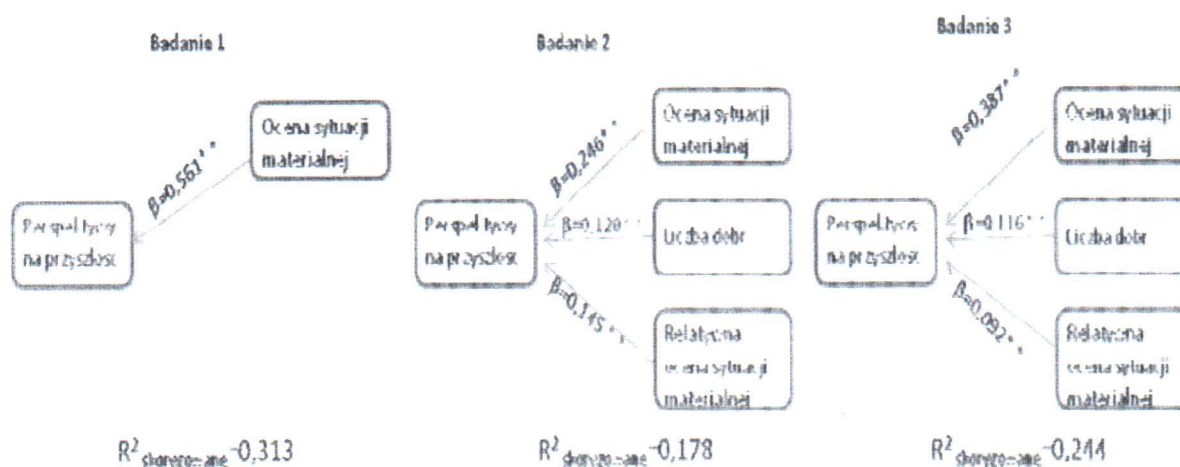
Badanie 1

Ocena sytuacji materialnej

$\beta$=0,561**

Perspektywy na przyszłość

$R^2_{skorygowane}$=0,313

Badanie 2

Ocena sytuacji materialnej

$\beta$=0,246**

Perspektywy na przyszłość

$\beta$=0,120**

Liczba dóbr

$\beta$=0,145**

Relatywna ocena sytuacji materialnej

$R^2_{skorygowane}$=0,178

Badanie 3

Ocena sytuacji materialnej

$\beta$=0,387**

Perspektywy na przyszłość

$\beta$=0,116**

Liczba dóbr

$\beta$=0,092*

Relatywna ocena sytuacji materialnej

$R^2_{skorygowane}$=0,244